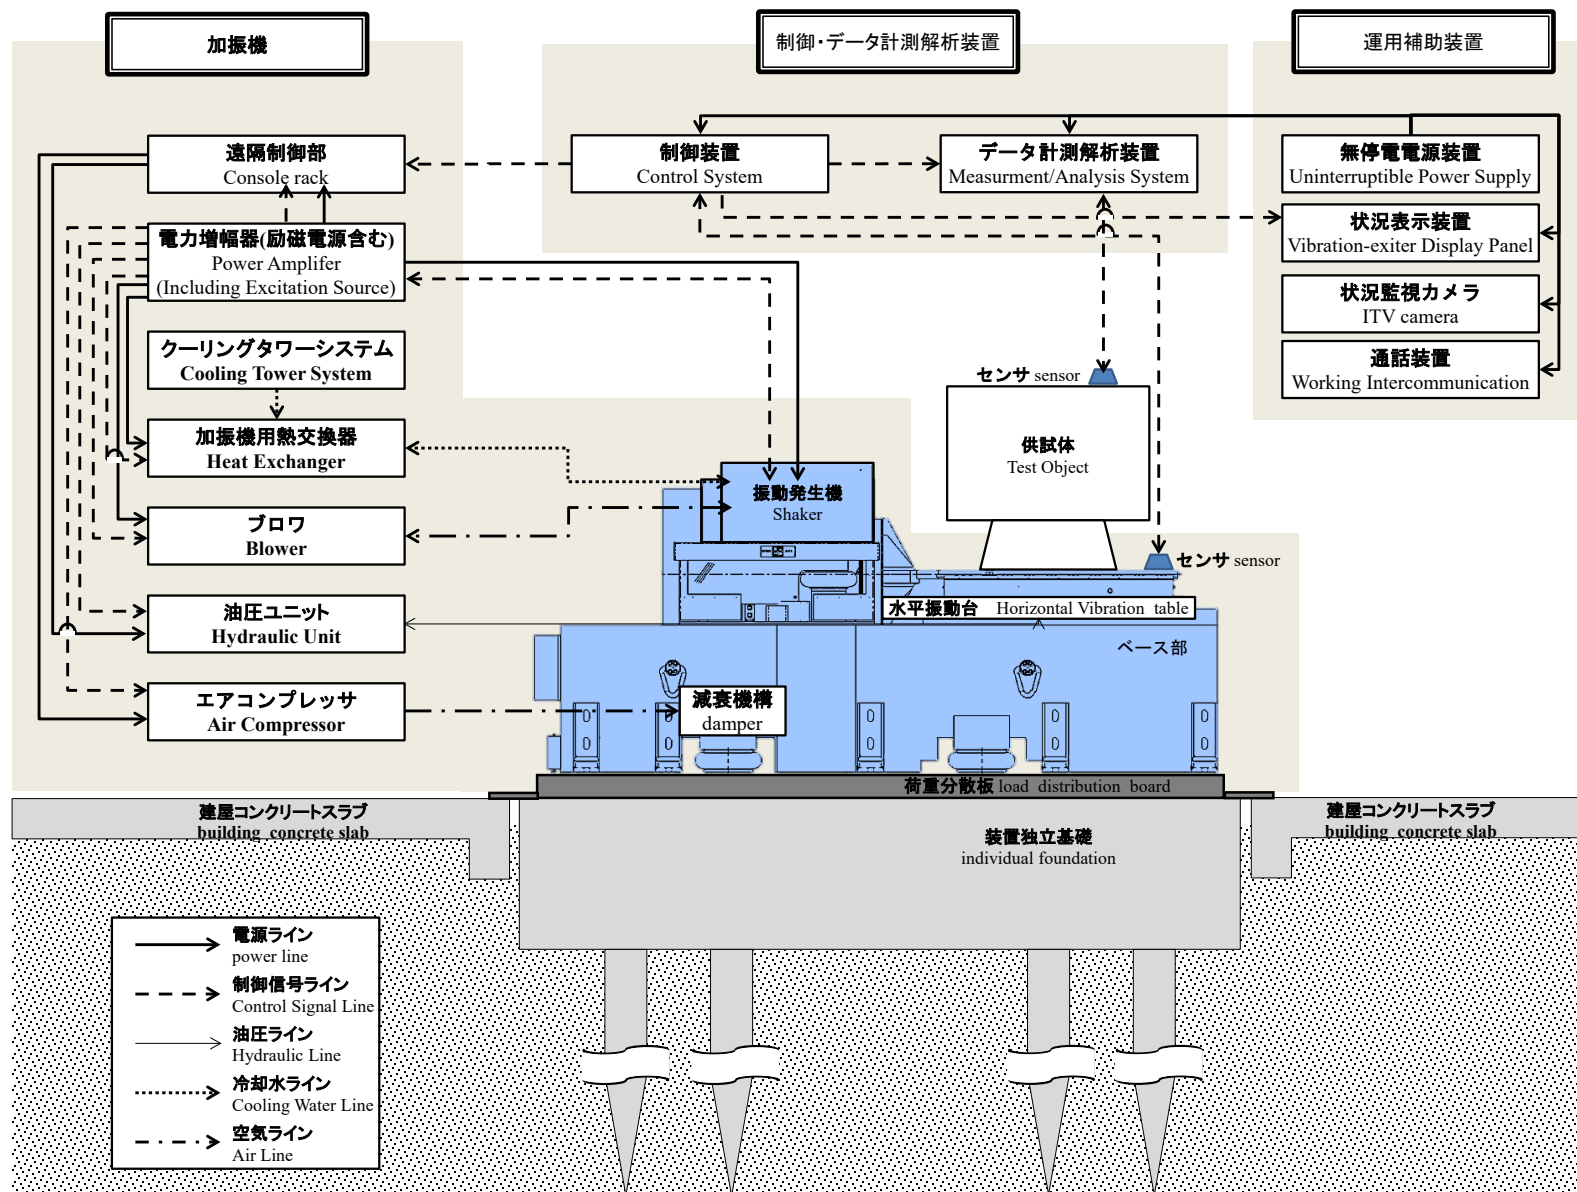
加振機

制御・データ計測解析装置

運用補助装置

遠隔制御部
Console rack

制御装置
Control System

データ計測解析装置
Measurment/Analysis System

無停電電源装置
Uninterruptible Power Supply

状況表示装置
Vibration-exiter Display Panel

状況監視カメラ
ITV camera

通話装置
Working Intercommunication

電力増幅器(励磁電源含む)
Power Amplifer
(Including Excitation Source)

クーリングタワーシステム
Cooling Tower System

加振機用熱交換器
Heat Exchanger

ブロワ
Blower

油圧ユニット
Hydraulic Unit

エアコンプレッサ
Air Compressor

センサ sensor

供試体
Test Object

振動発生機
Shaker

センサ sensor

水平振動台 Horizontal Vibration table

ベース部

減衰機構
damper

荷重分散板 load distribution board

建屋コンクリートスラブ
building concrete slab

装置独立基礎
individual foundation

建屋コンクリートスラブ
building concrete slab

電源ライン
power line

制御信号ライン
Control Signal Line

油圧ライン
Hydraulic Line

冷却水ライン
Cooling Water Line

空気ライン
Air Line